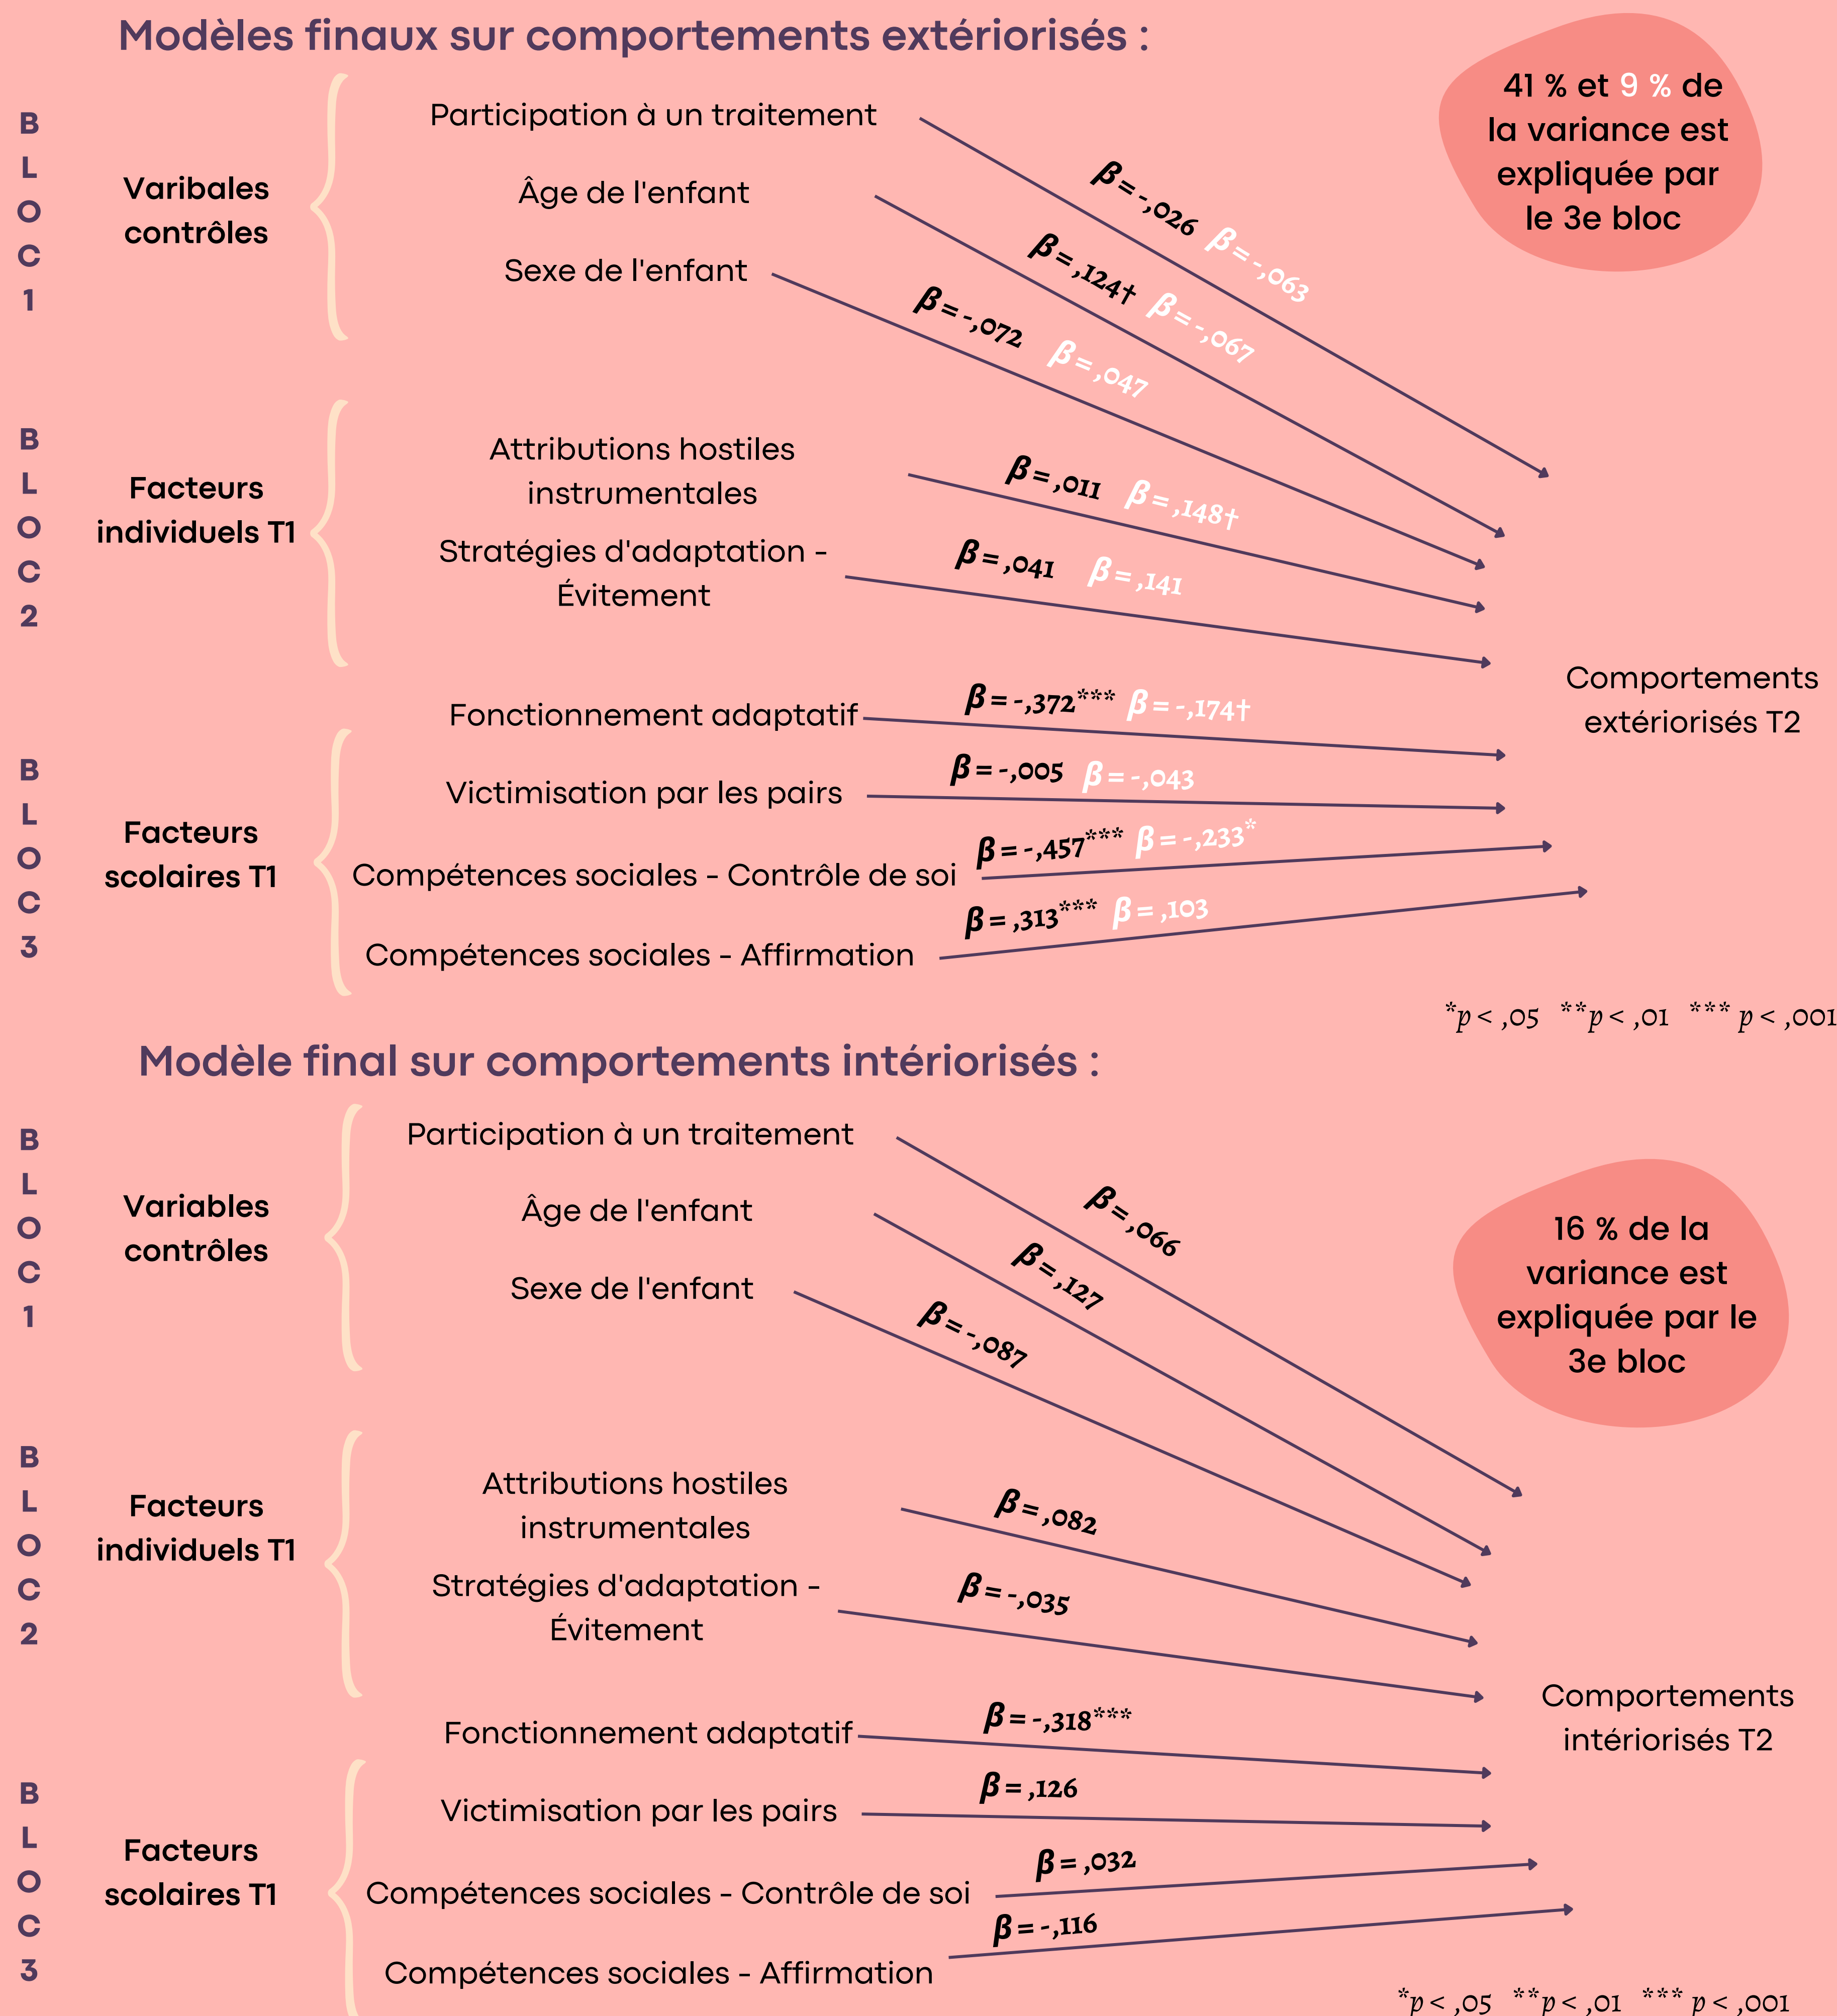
Modèles finaux sur comportements extériorisés :

BLOC 1

Varibales contrôles

Participation à un traitement

Âge de l'enfant

Sexe de l'enfant

$\beta$= -,026 $\beta$= -,063

$\beta$= ,124† $\beta$= -,067

$\beta$= -,072 $\beta$= ,047

41 % et 9 % de la variance est expliquée par le 3e bloc

BLOC 2

Facteurs individuels T1

Attributions hostiles instrumentales

Stratégies d'adaptation - Évitement

$\beta$= ,011 $\beta$= ,148†

$\beta$= ,041 $\beta$= ,141

BLOC 3

Facteurs scolaires T1

Fonctionnement adaptatif

Victimisation par les pairs

Compétences sociales - Contrôle de soi

Compétences sociales - Affirmation

$\beta$= -,372*** $\beta$= -,174†

$\beta$= -,005 $\beta$= -,043

$\beta$= -,457*** $\beta$= -,233*

$\beta$= ,313*** $\beta$= ,103

Comportements extériorisés T2

*p < ,05 **p < ,01 *** p < ,001

Modèle final sur comportements intériorisés :

BLOC 1

Variables contrôles

Participation à un traitement

Âge de l'enfant

Sexe de l'enfant

$\beta$= ,066

$\beta$= ,127

$\beta$= -,087

16 % de la variance est expliquée par le 3e bloc

BLOC 2

Facteurs individuels T1

Attributions hostiles instrumentales

Stratégies d'adaptation - Évitement

$\beta$= ,082

$\beta$= -,035

BLOC 3

Facteurs scolaires T1

Fonctionnement adaptatif

Victimisation par les pairs

Compétences sociales - Contrôle de soi

Compétences sociales - Affirmation

$\beta$= -,318***

$\beta$= ,126

$\beta$= ,032

$\beta$= -,116

Comportements intériorisés T2

*p < ,05 **p < ,01 *** p < ,001